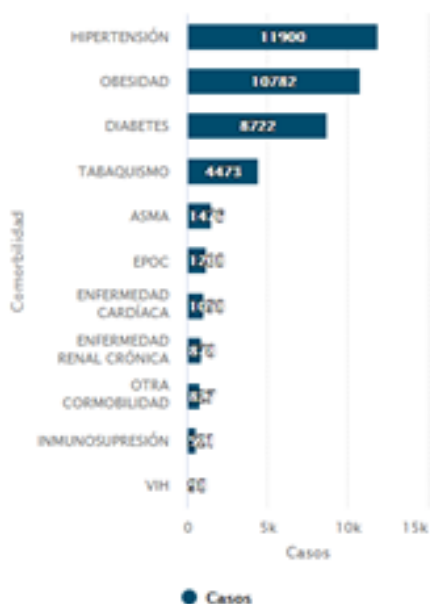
HIPERTENSIÓN 11900
OBESIDAD 10782
DIABETES 8722
TABAQUISMO 4473
ASMA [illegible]
EPOC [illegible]
ENFERMEDAD CARDÍACA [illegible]
ENFERMEDAD RENAL CRÓNICA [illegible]
OTRA CORMOBILIDAD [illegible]
INMUNOSUPRESIÓN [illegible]
VIH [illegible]

Comorbilidad

0 5k 10k 15k
Casos

Casos